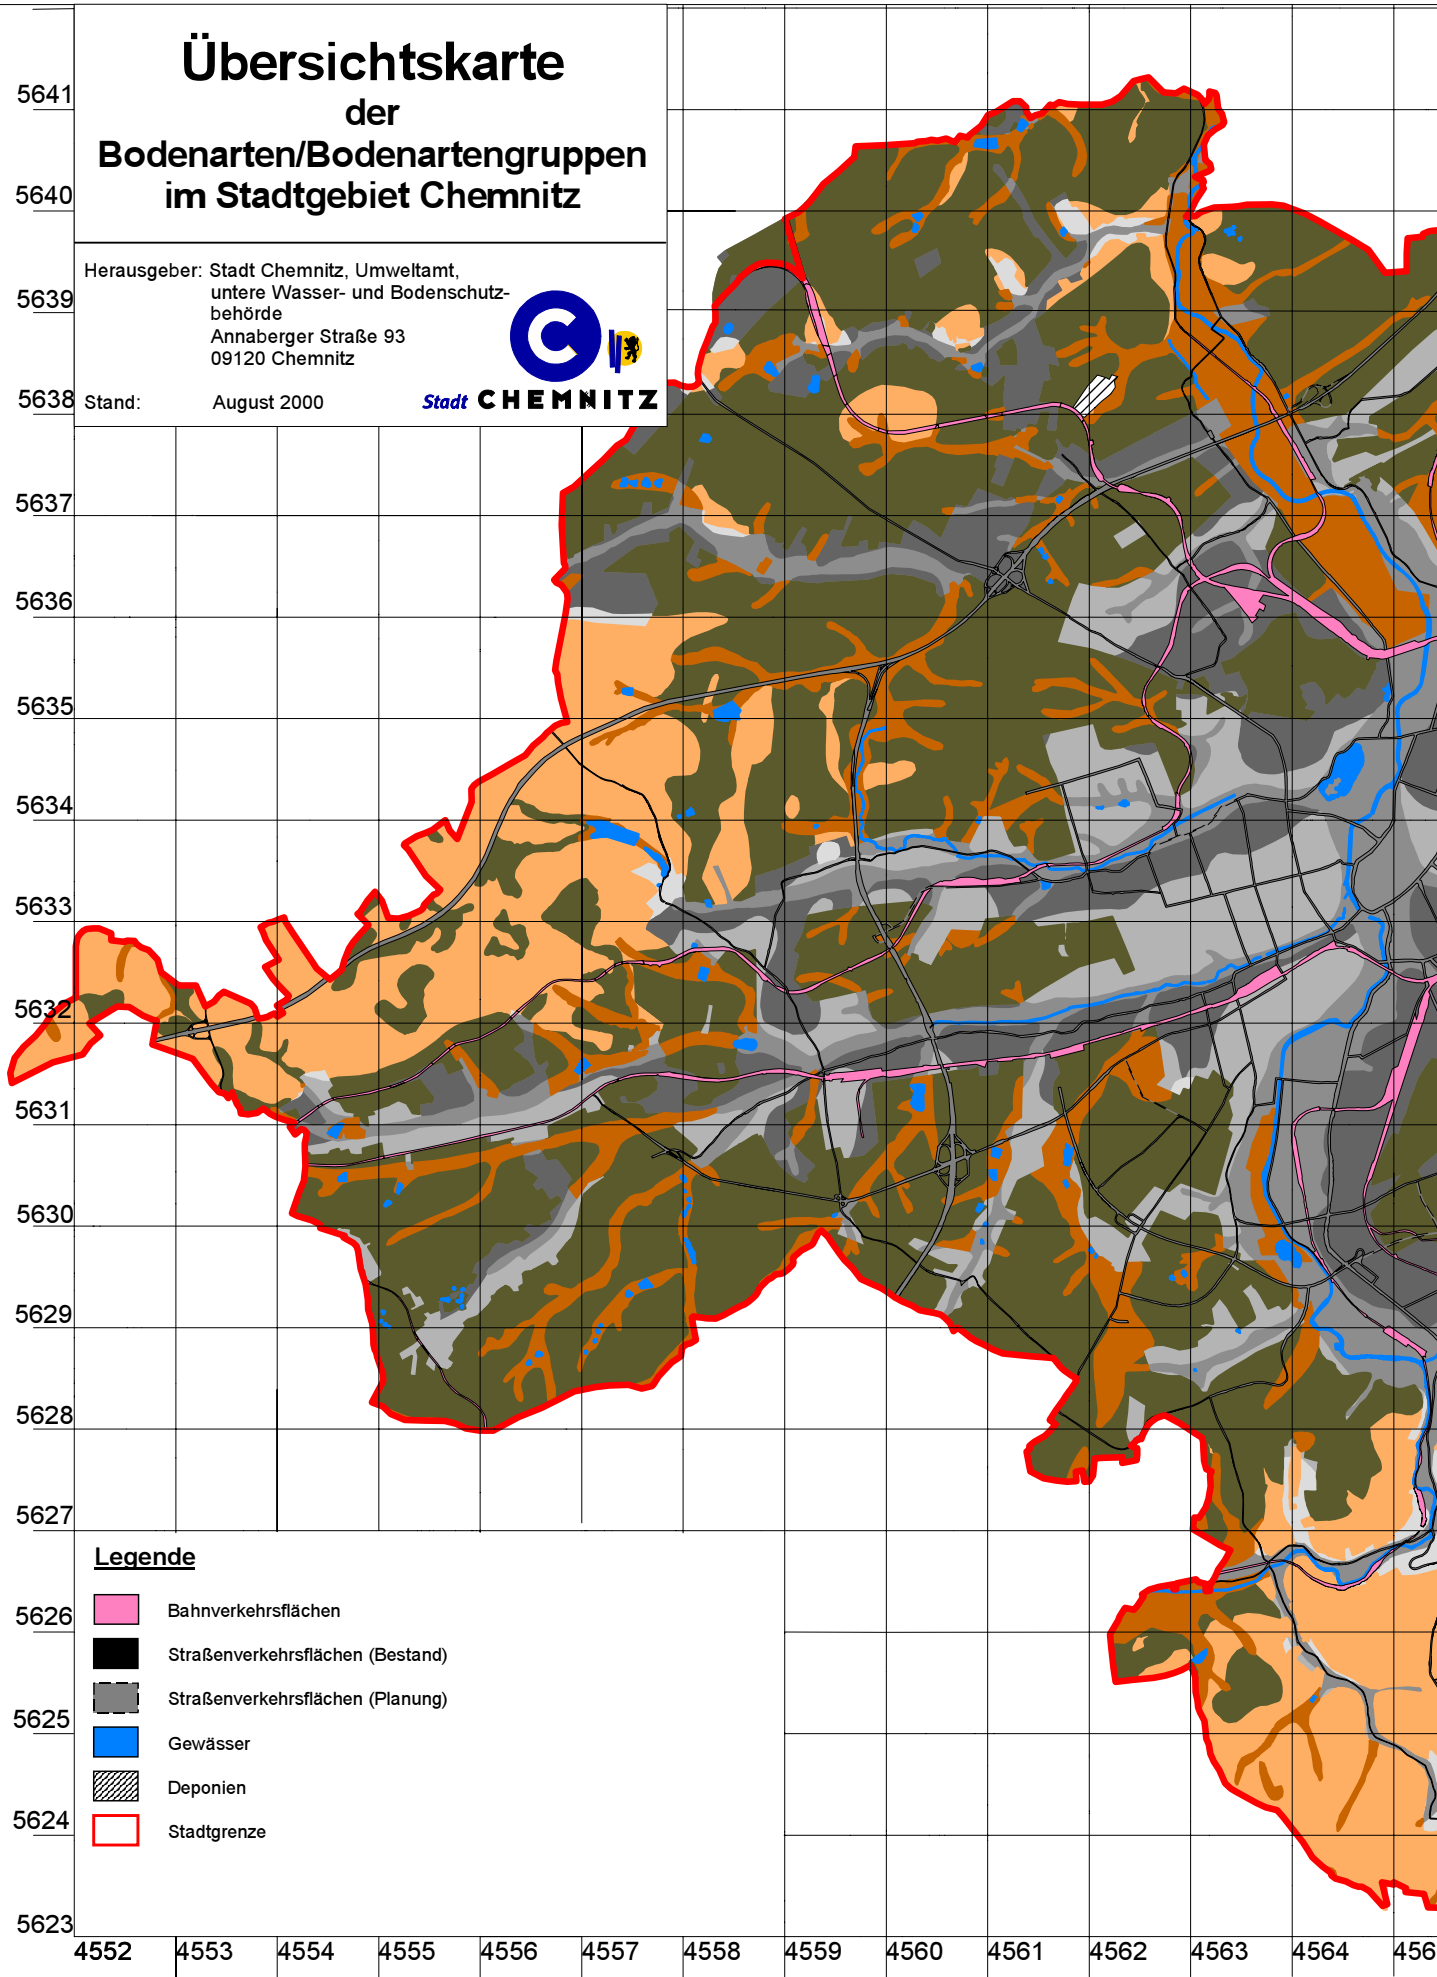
Übersichtskarte
der
Bodenarten/Bodenartengruppen
im Stadtgebiet Chemnitz

Herausgeber: Stadt Chemnitz, Umweltamt, untere Wasser- und Bodenschutzbehörde
Annaberger Straße 93
09120 Chemnitz

Stand: August 2000

Stadt CHEMNITZ

5641
5640
5639
5638
5637
5636
5635
5634
5633
5632
5631
5630
5629
5628
5627
5626
5625
5624
5623

Legende

Bahnverkehrsflächen
Straßenverkehrsflächen (Bestand)
Straßenverkehrsflächen (Planung)
Gewässer
Deponien
Stadtgrenze

4552 4553 4554 4555 4556 4557 4558 4559 4560 4561 4562 4563 4564 456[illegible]